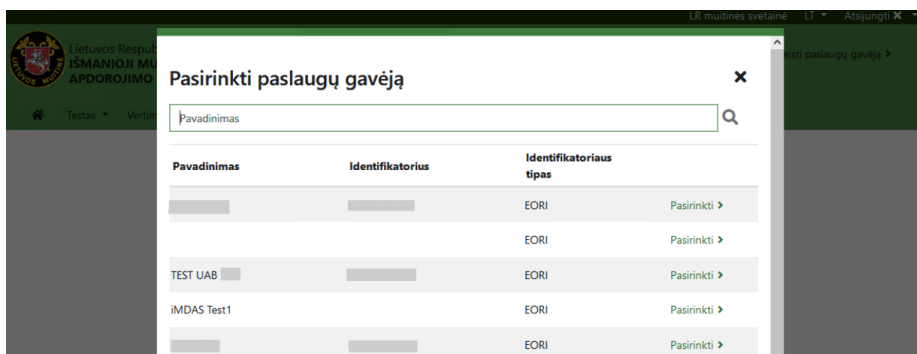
LR muitinės svetainė LT ▾ Atsijungti ✕

Lietuvos Respub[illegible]
IŠMANIOJI MU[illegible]
APDOROJIMO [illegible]

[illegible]eisti paslaugų gavėją ›

Testas ▾ Vertim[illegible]

Pasirinkti paslaugų gavėją

✕

Pavadinimas

| Pavadinimas | Identifikatorius | Identifikatoriaus tipas | |
|---|---|---|---|
| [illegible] | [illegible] | EORI | Pasirinkti › |
| | | EORI | Pasirinkti › |
| TEST UAB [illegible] | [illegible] | EORI | Pasirinkti › |
| iMDAS Test1 | | EORI | Pasirinkti › |
| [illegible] | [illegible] | EORI | Pasirinkti › |